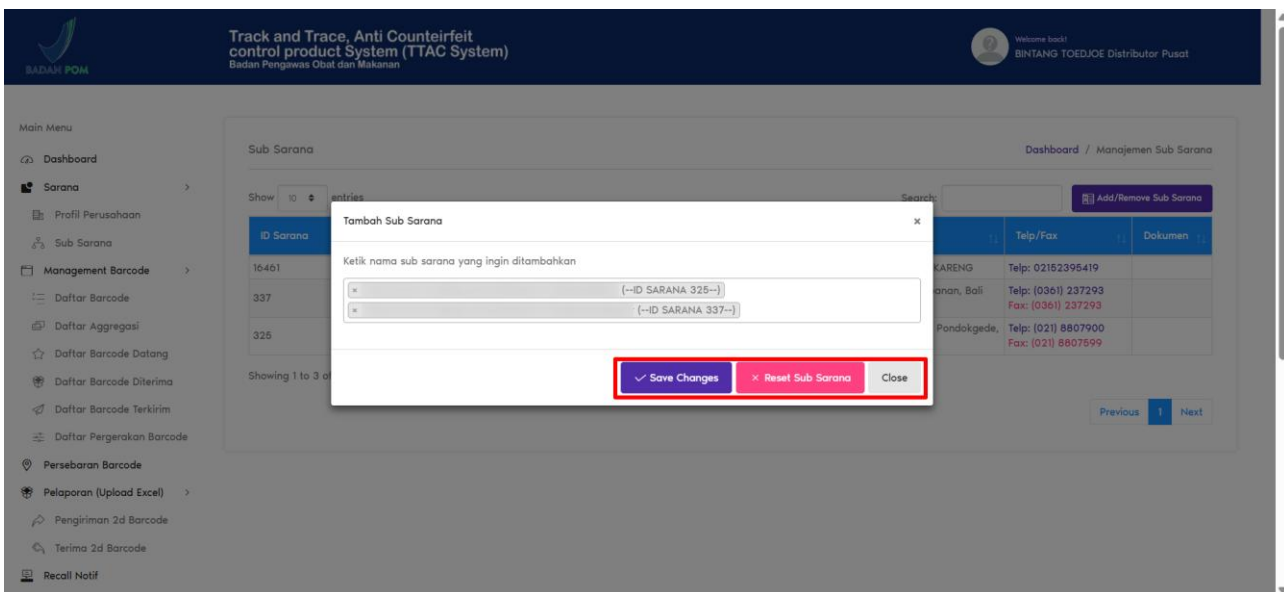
BADAN POM

Track and Trace, Anti Counteirfeit control product System (TTAC System)
Badan Pengawas Obat dan Makanan

Welcome back!
BINTANG TOEDJOE Distributor Pusat

Main Menu
Dashboard
Sarana
Profil Perusahaan
Sub Sarana
Management Barcode
Daftar Barcode
Daftar Aggregasi
Daftar Barcode Datang
Daftar Barcode Diterima
Daftar Barcode Terkirim
Daftar Pergerakan Barcode
Persebaran Barcode
Pelaporan (Upload Excel)
Pengiriman 2d Barcode
Terima 2d Barcode
Recall Notif

Sub Sarana

Dashboard / Manajemen Sub Sarana

Show 10 entries

Search:

Add/Remove Sub Sarana

| ID Sarana | | Telp/Fax | Dokumen |
|---|---|---|---|
| 16461 | KARENG | Telp: 02152395419 | |
| 337 | anan, Bali | Telp: (0361) 237293 Fax: (0361) 237293 | |
| 325 | Pondokgede, | Telp: (021) 8807900 Fax: (021) 8807599 | |

Showing 1 to 3 o

Previous 1 Next

Tambah Sub Sarana ×

Ketik nama sub sarana yang ingin ditambahkan

× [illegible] (--ID SARANA 325--)
× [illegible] (--ID SARANA 337--)

Save Changes
× Reset Sub Sarana
Close